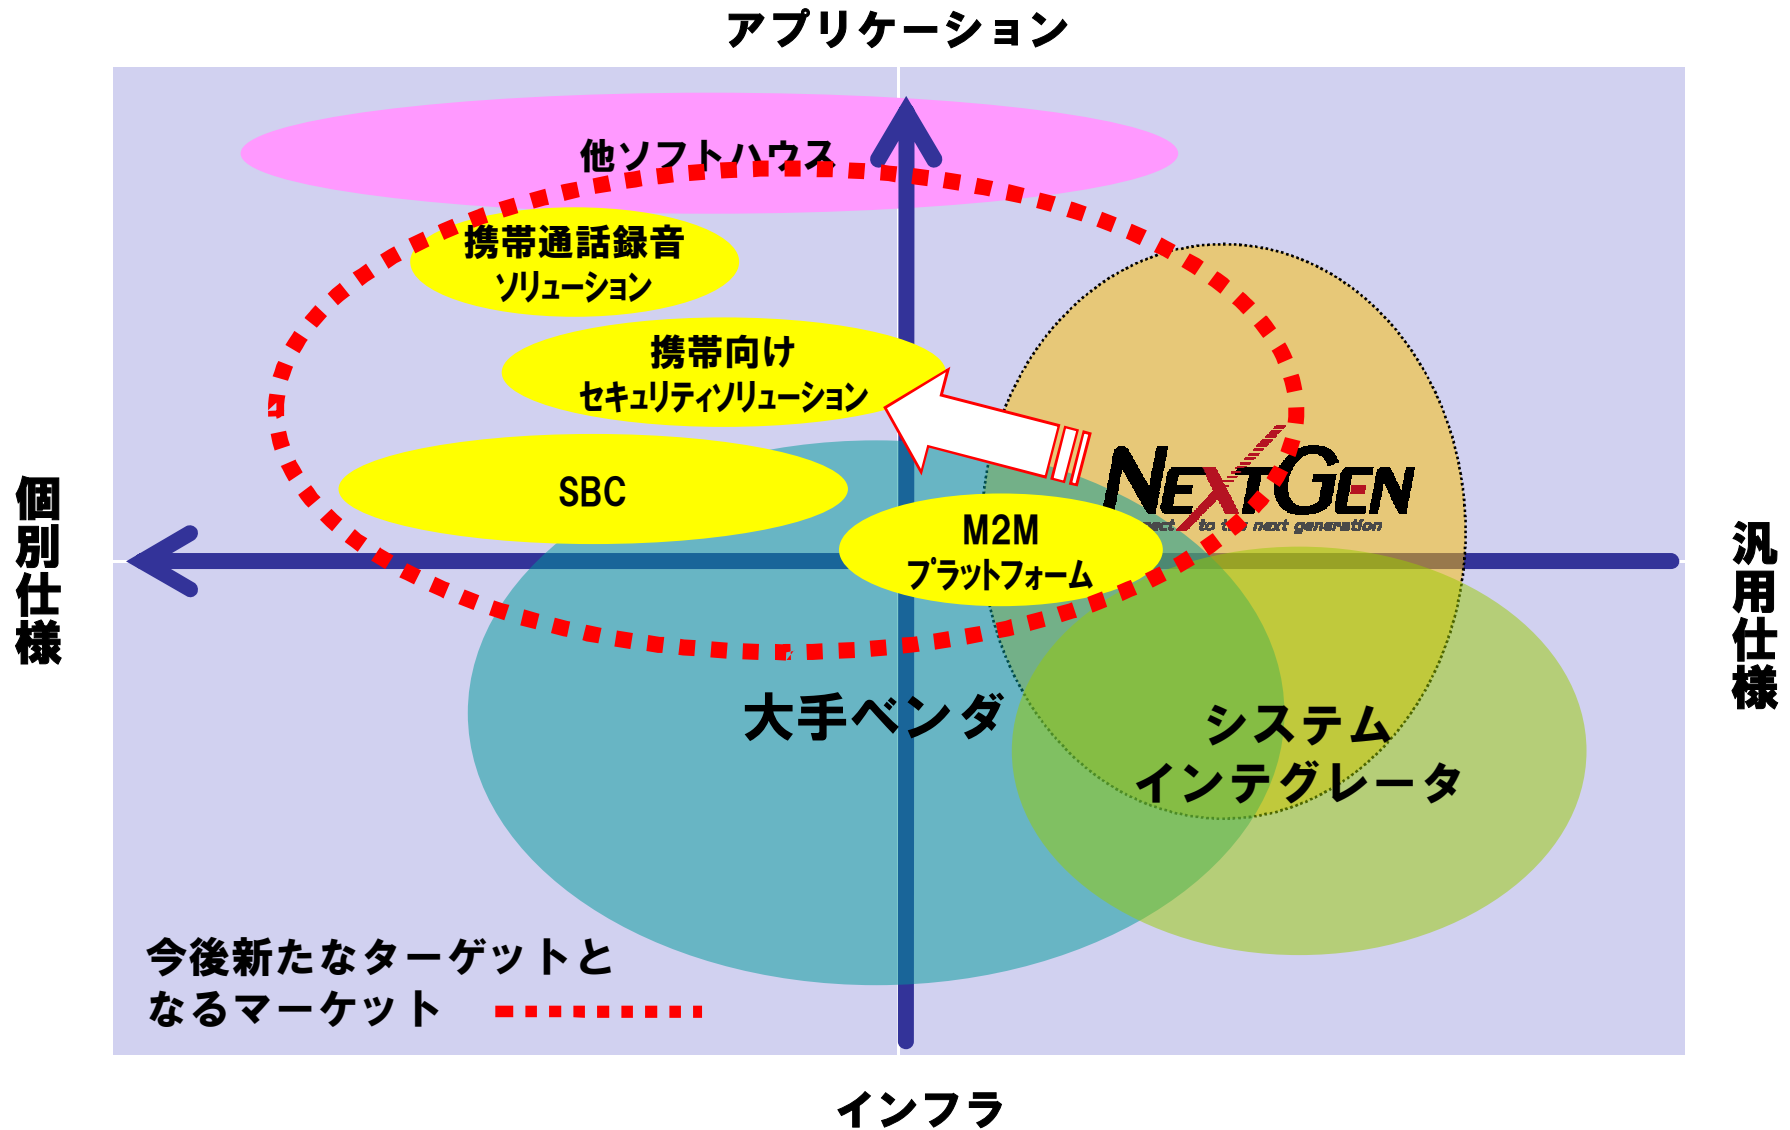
アプリケーション

他ソフトハウス

携帯通話録音
ソリューション

携帯向け
セキュリティソリューション

SBC

M2M
プラットフォーム

NEXTGEN
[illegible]ect to t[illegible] next generation

個別仕様

汎用仕様

大手ベンダ

システム
インテグレータ

今後新たなターゲットと
なるマーケット

インフラ